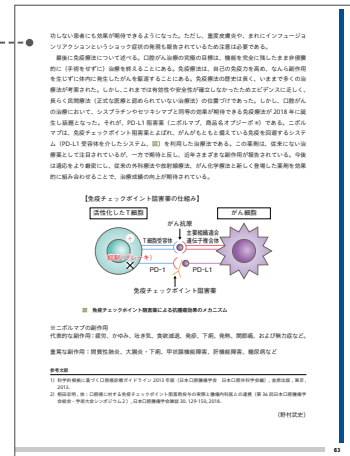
功しない患者にも効果が期待できるようになった。ただし、重度度膚炎や、まれにインフュージョンリアクションというショック症状の発現も報告されているため注意は必要である。

最後に免疫療法について述べる。口腔がん治療の実態の目標は、機能を完全に残したまま非侵襲的に（手術をせずに）治療を終えることにある。免疫療法は、自己の免疫力を高め、なんら副作用を生じずに体内に発生したがんを駆逐することにある。免疫療法の歴史は長く、いままで多くの治療法が考案された。しかし、これまでは有効性や安全性が確立しなかったためエビデンスに乏しく、長らく民間療法（正式な医療と認められていない治療法）の位置づけであった。しかし、口腔がんの治療において、シスプラチンやセツキシマブと同等の効果が期待できる治療法が 2018 年に誕生し話題となった。それが、PD-1 阻害薬（ニボルマブ、商品名オプジーボ ®）である。ニボルマブは、免疫チェックポイント阻害薬とよばれ、がんがもともと備えている免疫を回避するシステム（PD-L1 受容体を介したシステム、図）を利用した治療法である。この薬剤は、従来にない治療薬として注目されているが、一方で解除と反し、近年さまざまな副作用が報告されている。今後は適応をより厳密にし、従来の外科療法や放射線療法、がん化学療法と新しく登場した薬剤を効果的に組み合わせることで、治療成績の向上が期待されている。

【免疫チェックポイント阻害薬の仕組み】

活性化した T 細胞

がん細胞

がん抗原

主要組織適合遺伝子複合体

T 細胞受容体

抑制（ブレーキ）

PD-1

PD-L1

免疫チェックポイント阻害薬

図 免疫チェックポイント阻害薬による抗腫瘍効果のメカニズム

※ニボルマブの副作用
代表的な副作用：疲労、かゆみ、吐き気、食欲減退、発疹、下痢、発熱、関節痛、および無力症など。

重篤な副作用：間質性肺炎、大腸炎・下痢、甲状腺機能障害、肝機能障害、糖尿病など

参考文献
1) 科学的根拠に基づく口腔癌診療ガイドライン 2013 年版（日本口腔腫瘍学会 日本口腔外科学会編），金原出版，東京，2013.
2) 相田全明，他：口腔癌に対する免疫チェックポイント阻害剤併用の実際と腫瘍内科医との連携（第 36 回日本口腔腫瘍学会総会・学術大会シンポジウム 2），日本口腔腫瘍学会雑誌 30, 129-150, 2018.

（野村武史）

63